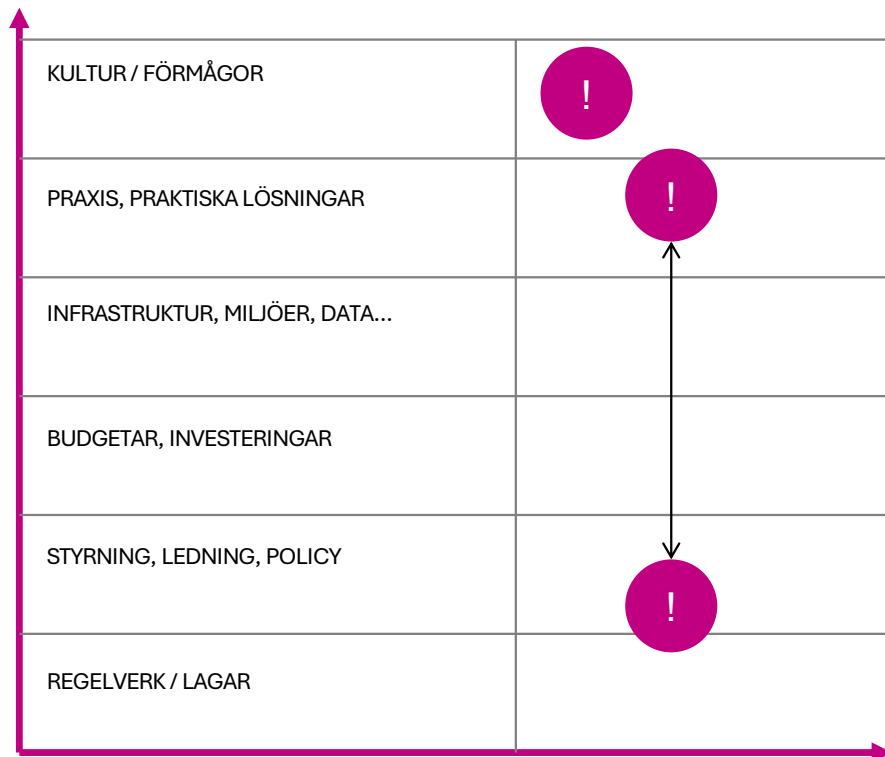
| | |
|---|---|
| KULTUR / FÖRMÅGOR | ! |
| PRAXIS, PRAKTISKA LÖSNINGAR | ! |
| INFRASTRUKTUR, MILJÖER, DATA... | |
| BUDGETAR, INVESTERINGAR | |
| STYRNING, LEDNING, POLICY | ! |
| REGELVERK / LAGAR | |